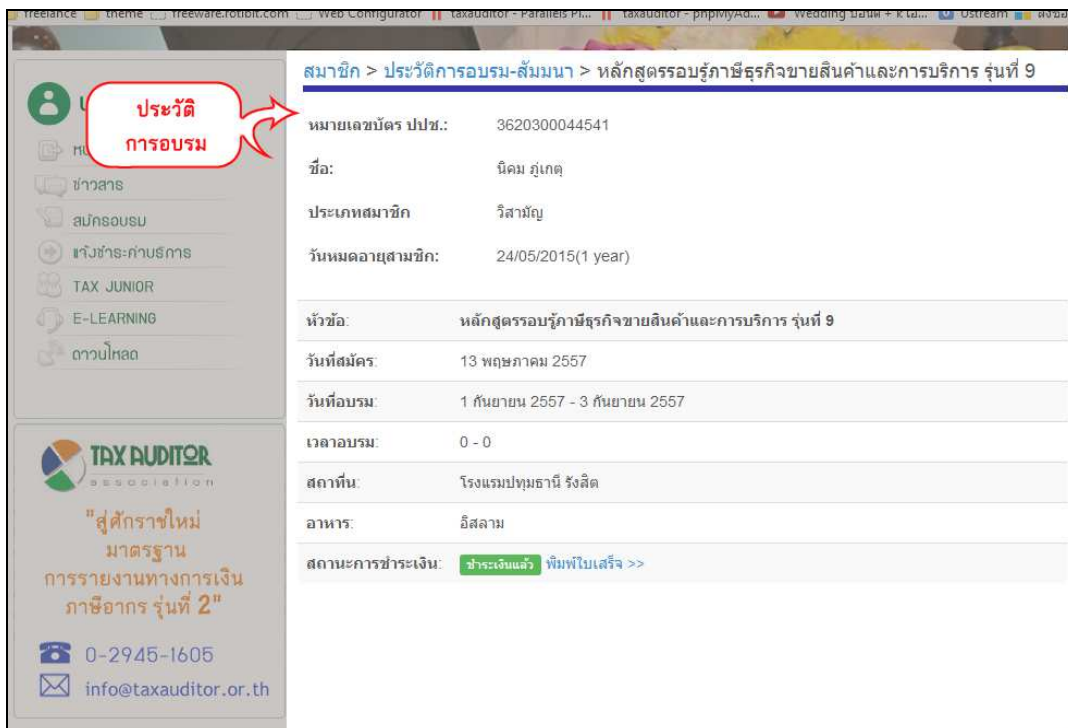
freelance theme freeware.rotibit.com Web Configurator taxauditor - Parallels Pl... taxauditor - phpMyAd... Wedding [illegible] Ustream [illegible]

สมาชิก > ประวัติการอบรม-สัมมนา > หลักสูตรรอบรู้ภาษีธุรกิจขายสินค้าและการบริการ รุ่นที่ 9

ประวัติ การอบรม

หน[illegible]
ข่าวสาร
สมัครอบรม
แจ้งชำระค่าบริการ
TAX JUNIOR
E-LEARNING
ดาวน์โหลด

| หมายเลขบัตร ปปช.: | 3620300044541 |
|---|---|
| ชื่อ: | นิคม ภู่เกตุ |
| ประเภทสมาชิก | วิสามัญ |
| วันหมดอายุสมาชิก: | 24/05/2015(1 year) |

| หัวข้อ: | หลักสูตรรอบรู้ภาษีธุรกิจขายสินค้าและการบริการ รุ่นที่ 9 |
|---|---|
| วันที่สมัคร: | 13 พฤษภาคม 2557 |
| วันที่อบรม: | 1 กันยายน 2557 - 3 กันยายน 2557 |
| เวลาอบรม: | 0 - 0 |
| สถานที่: | โรงแรมปทุมธานี รังสิต |
| อาหาร: | อิสลาม |
| สถานะการชำระเงิน: | ชำระเงินแล้ว พิมพ์ใบเสร็จ >> |

TAX AUDITOR association

"สู่ศักราชใหม่ มาตรฐาน การรายงานทางการเงิน ภาษีอากร รุ่นที่ 2"

0-2945-1605
info@taxauditor.or.th